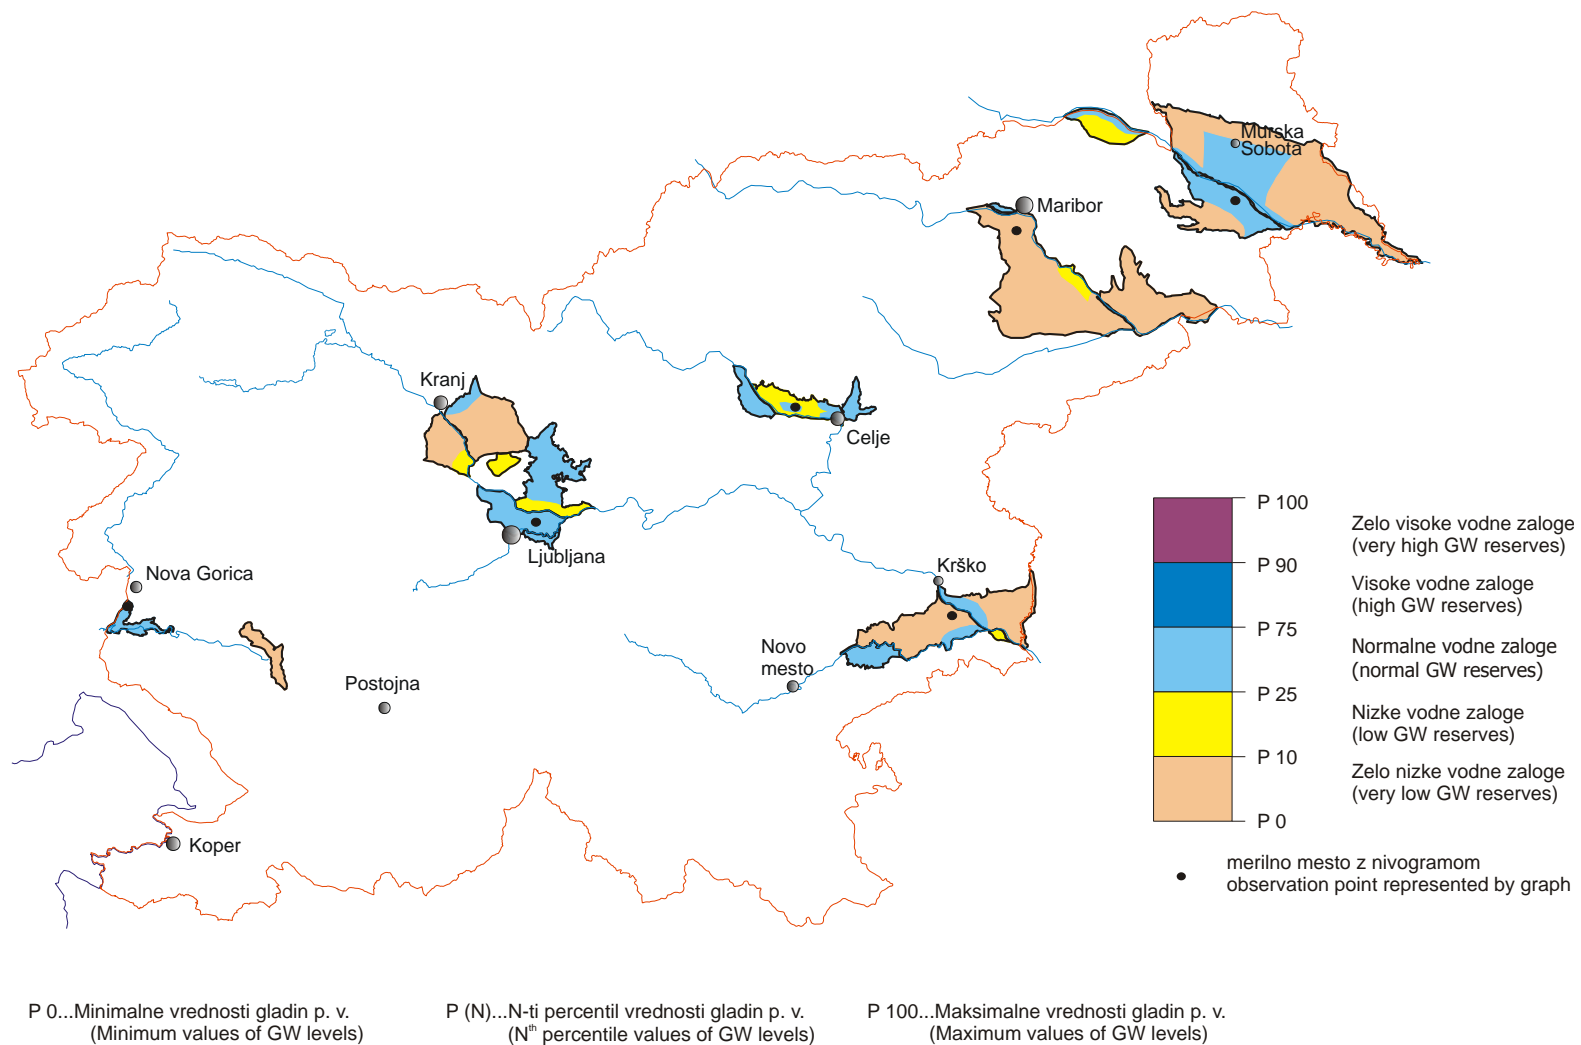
Murska Sobota

Maribor

Kranj

Celje

Ljubljana

Nova Gorica

Krško

Novo mesto

Postojna

Koper

P 100

P 90

P 75

P 25

P 10

P 0

Zelo visoke vodne zaloge (very high GW reserves)

Visoke vodne zaloge (high GW reserves)

Normalne vodne zaloge (normal GW reserves)

Nizke vodne zaloge (low GW reserves)

Zelo nizke vodne zaloge (very low GW reserves)

merilno mesto z nivogramom
observation point represented by graph

P 0...Minimalne vrednosti gladin p. v. (Minimum values of GW levels)

P (N)...N-ti percentil vrednosti gladin p. v. ($N^{th}$ percentile values of GW levels)

P 100...Maksimalne vrednosti gladin p. v. (Maximum values of GW levels)